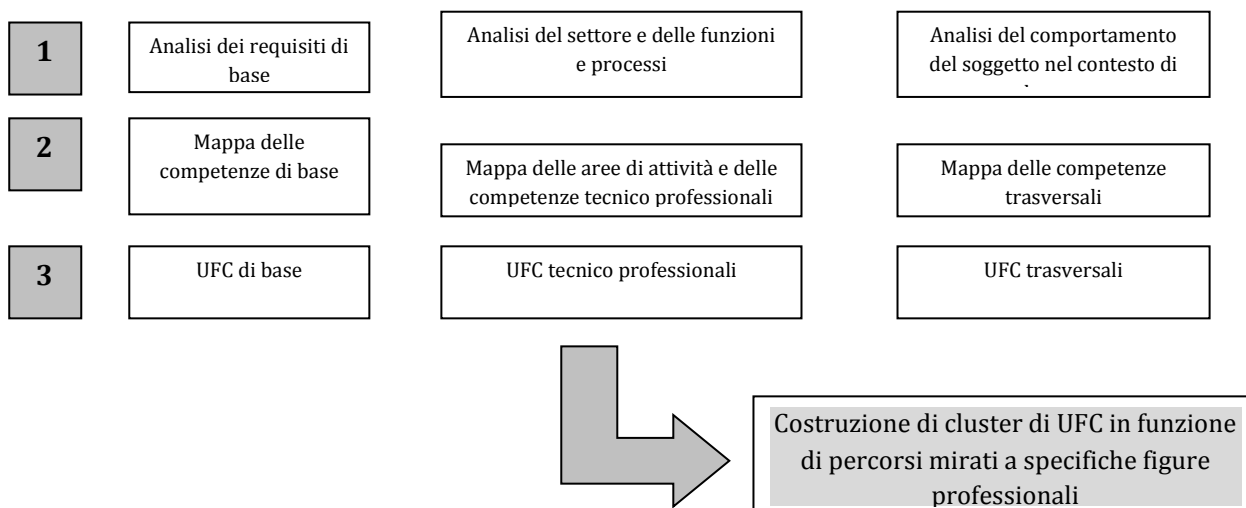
1

Analisi dei requisiti di base

Analisi del settore e delle funzioni e processi

Analisi del comportamento del soggetto nel contesto di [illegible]

2

Mappa delle competenze di base

Mappa delle aree di attività e delle competenze tecnico professionali

Mappa delle competenze trasversali

3

UFC di base

UFC tecnico professionali

UFC trasversali

Costruzione di cluster di UFC in funzione di percorsi mirati a specifiche figure professionali